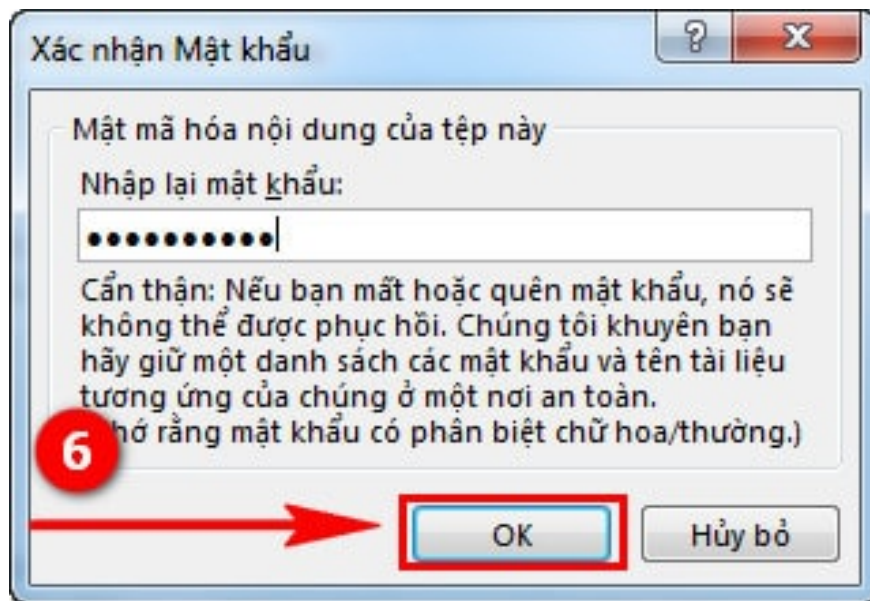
Xác nhận Mật khẩu

?

X

Mật mã hóa nội dung của tệp này

Nhập lại mật khẩu:

●●●●●●●●●●●

Cẩn thận: Nếu bạn mất hoặc quên mật khẩu, nó sẽ không thể được phục hồi. Chúng tôi khuyên bạn hãy giữ một danh sách các mật khẩu và tên tài liệu tương ứng của chúng ở một nơi an toàn. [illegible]hớ rằng mật khẩu có phân biệt chữ hoa/thường.)

6

OK

Hủy bỏ